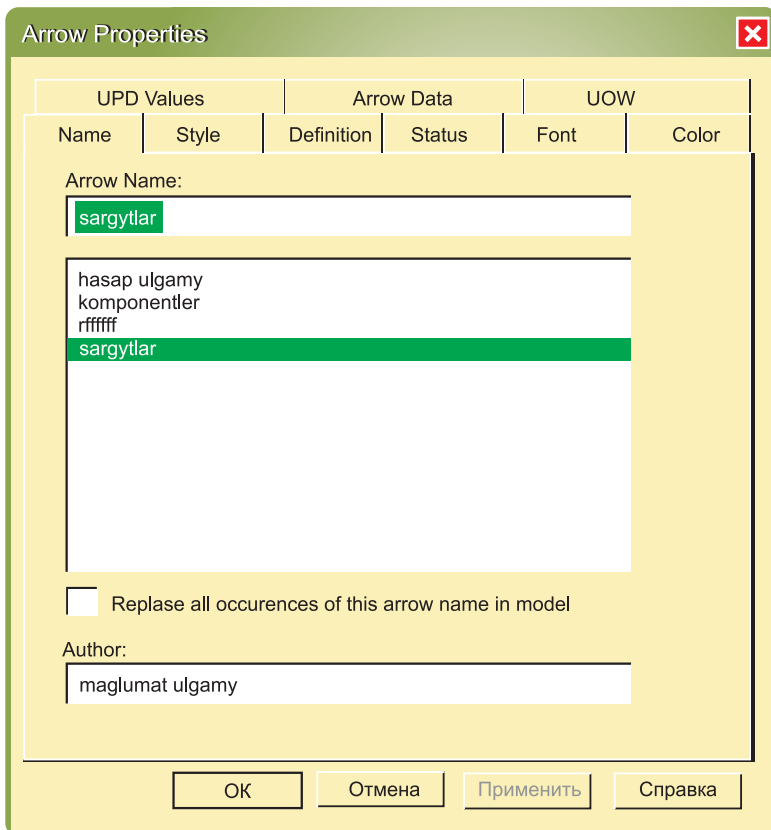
Arrow Properties

UPD Values | Arrow Data | UOW
Name | Style | Definition | Status | Font | Color

Arrow Name:
sargytlar

hasap ulgamy
komponentler
rffffff
sargytlar

Replase all occurences of this arrow name in model

Author:
maglumat ulgamy

OK | Отмена | Применить | Справка